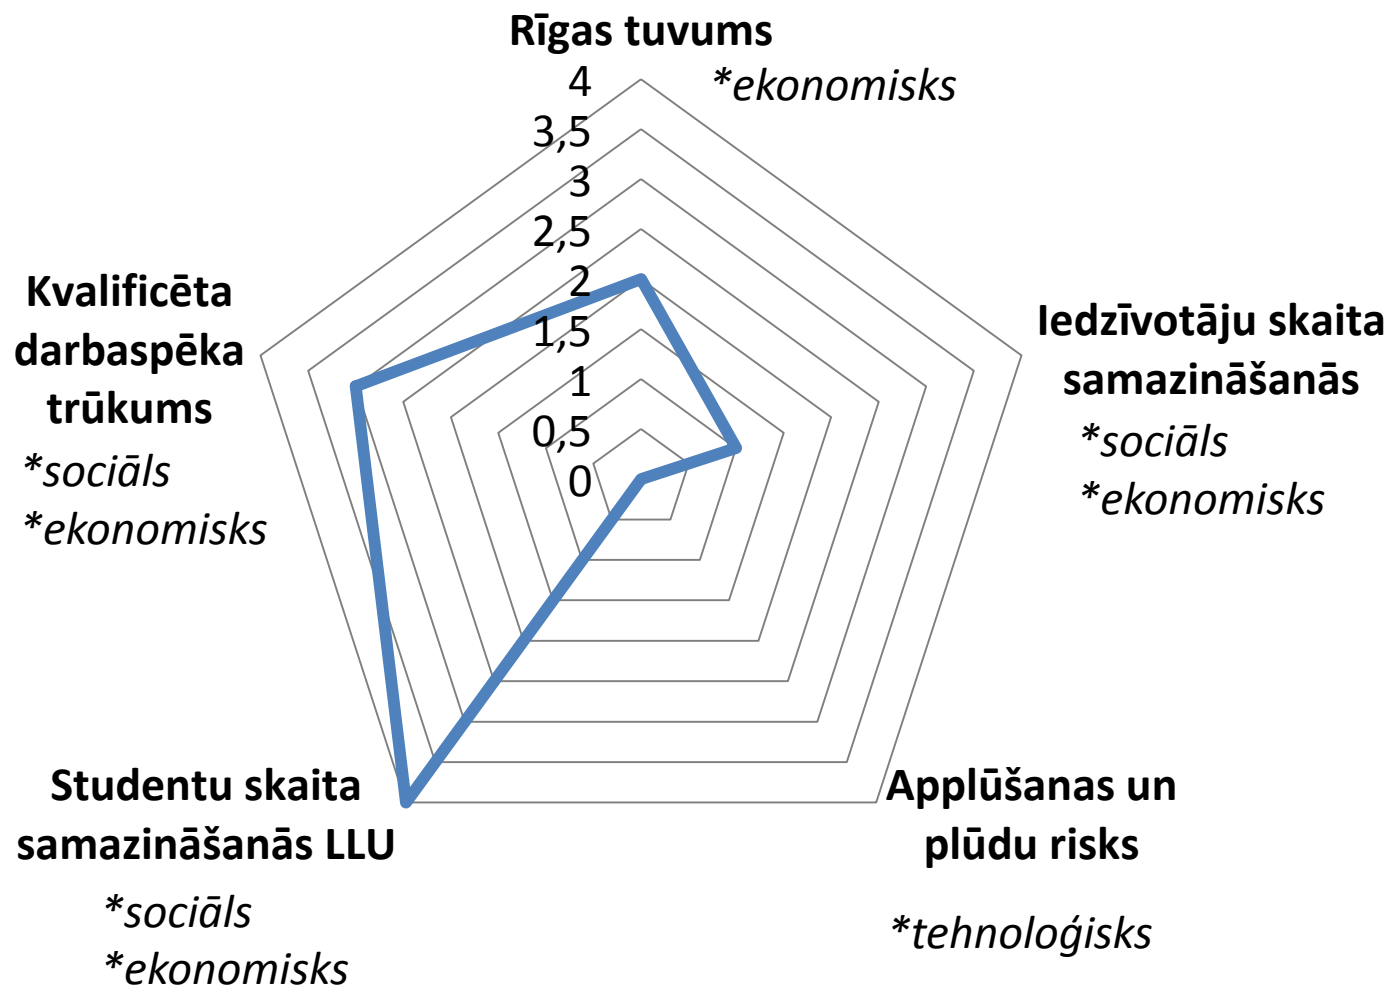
Rīgas tuvums
*ekonomisks

4
3,5
3
2,5
2
1,5
1
0,5
0

Iedzīvotāju skaita samazināšanās
*sociāls
*ekonomisks

Kvalificēta darbaspēka trūkums
*sociāls
*ekonomisks

Studentu skaita samazināšanās LLU
*sociāls
*ekonomisks

Applūšanas un plūdu risks
*tehnoloģisks